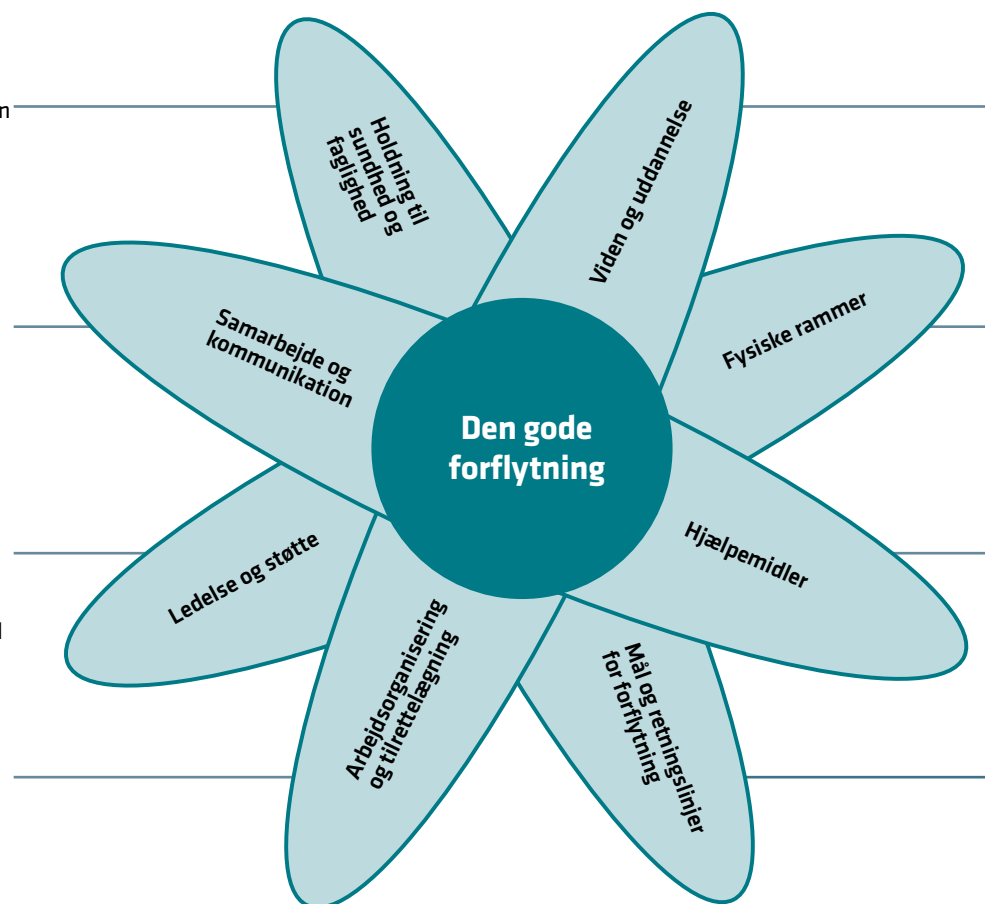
n

l

Den gode forflytning

Holdning til sundhed og faglighed

Viden og uddannelse

Fysiske rammer

Hjælpemidler

Mål og retningslinjer for forflytning

Arbejdsorganisering og tilrettelægning

Ledelse og støtte

Samarbejde og kommunikation